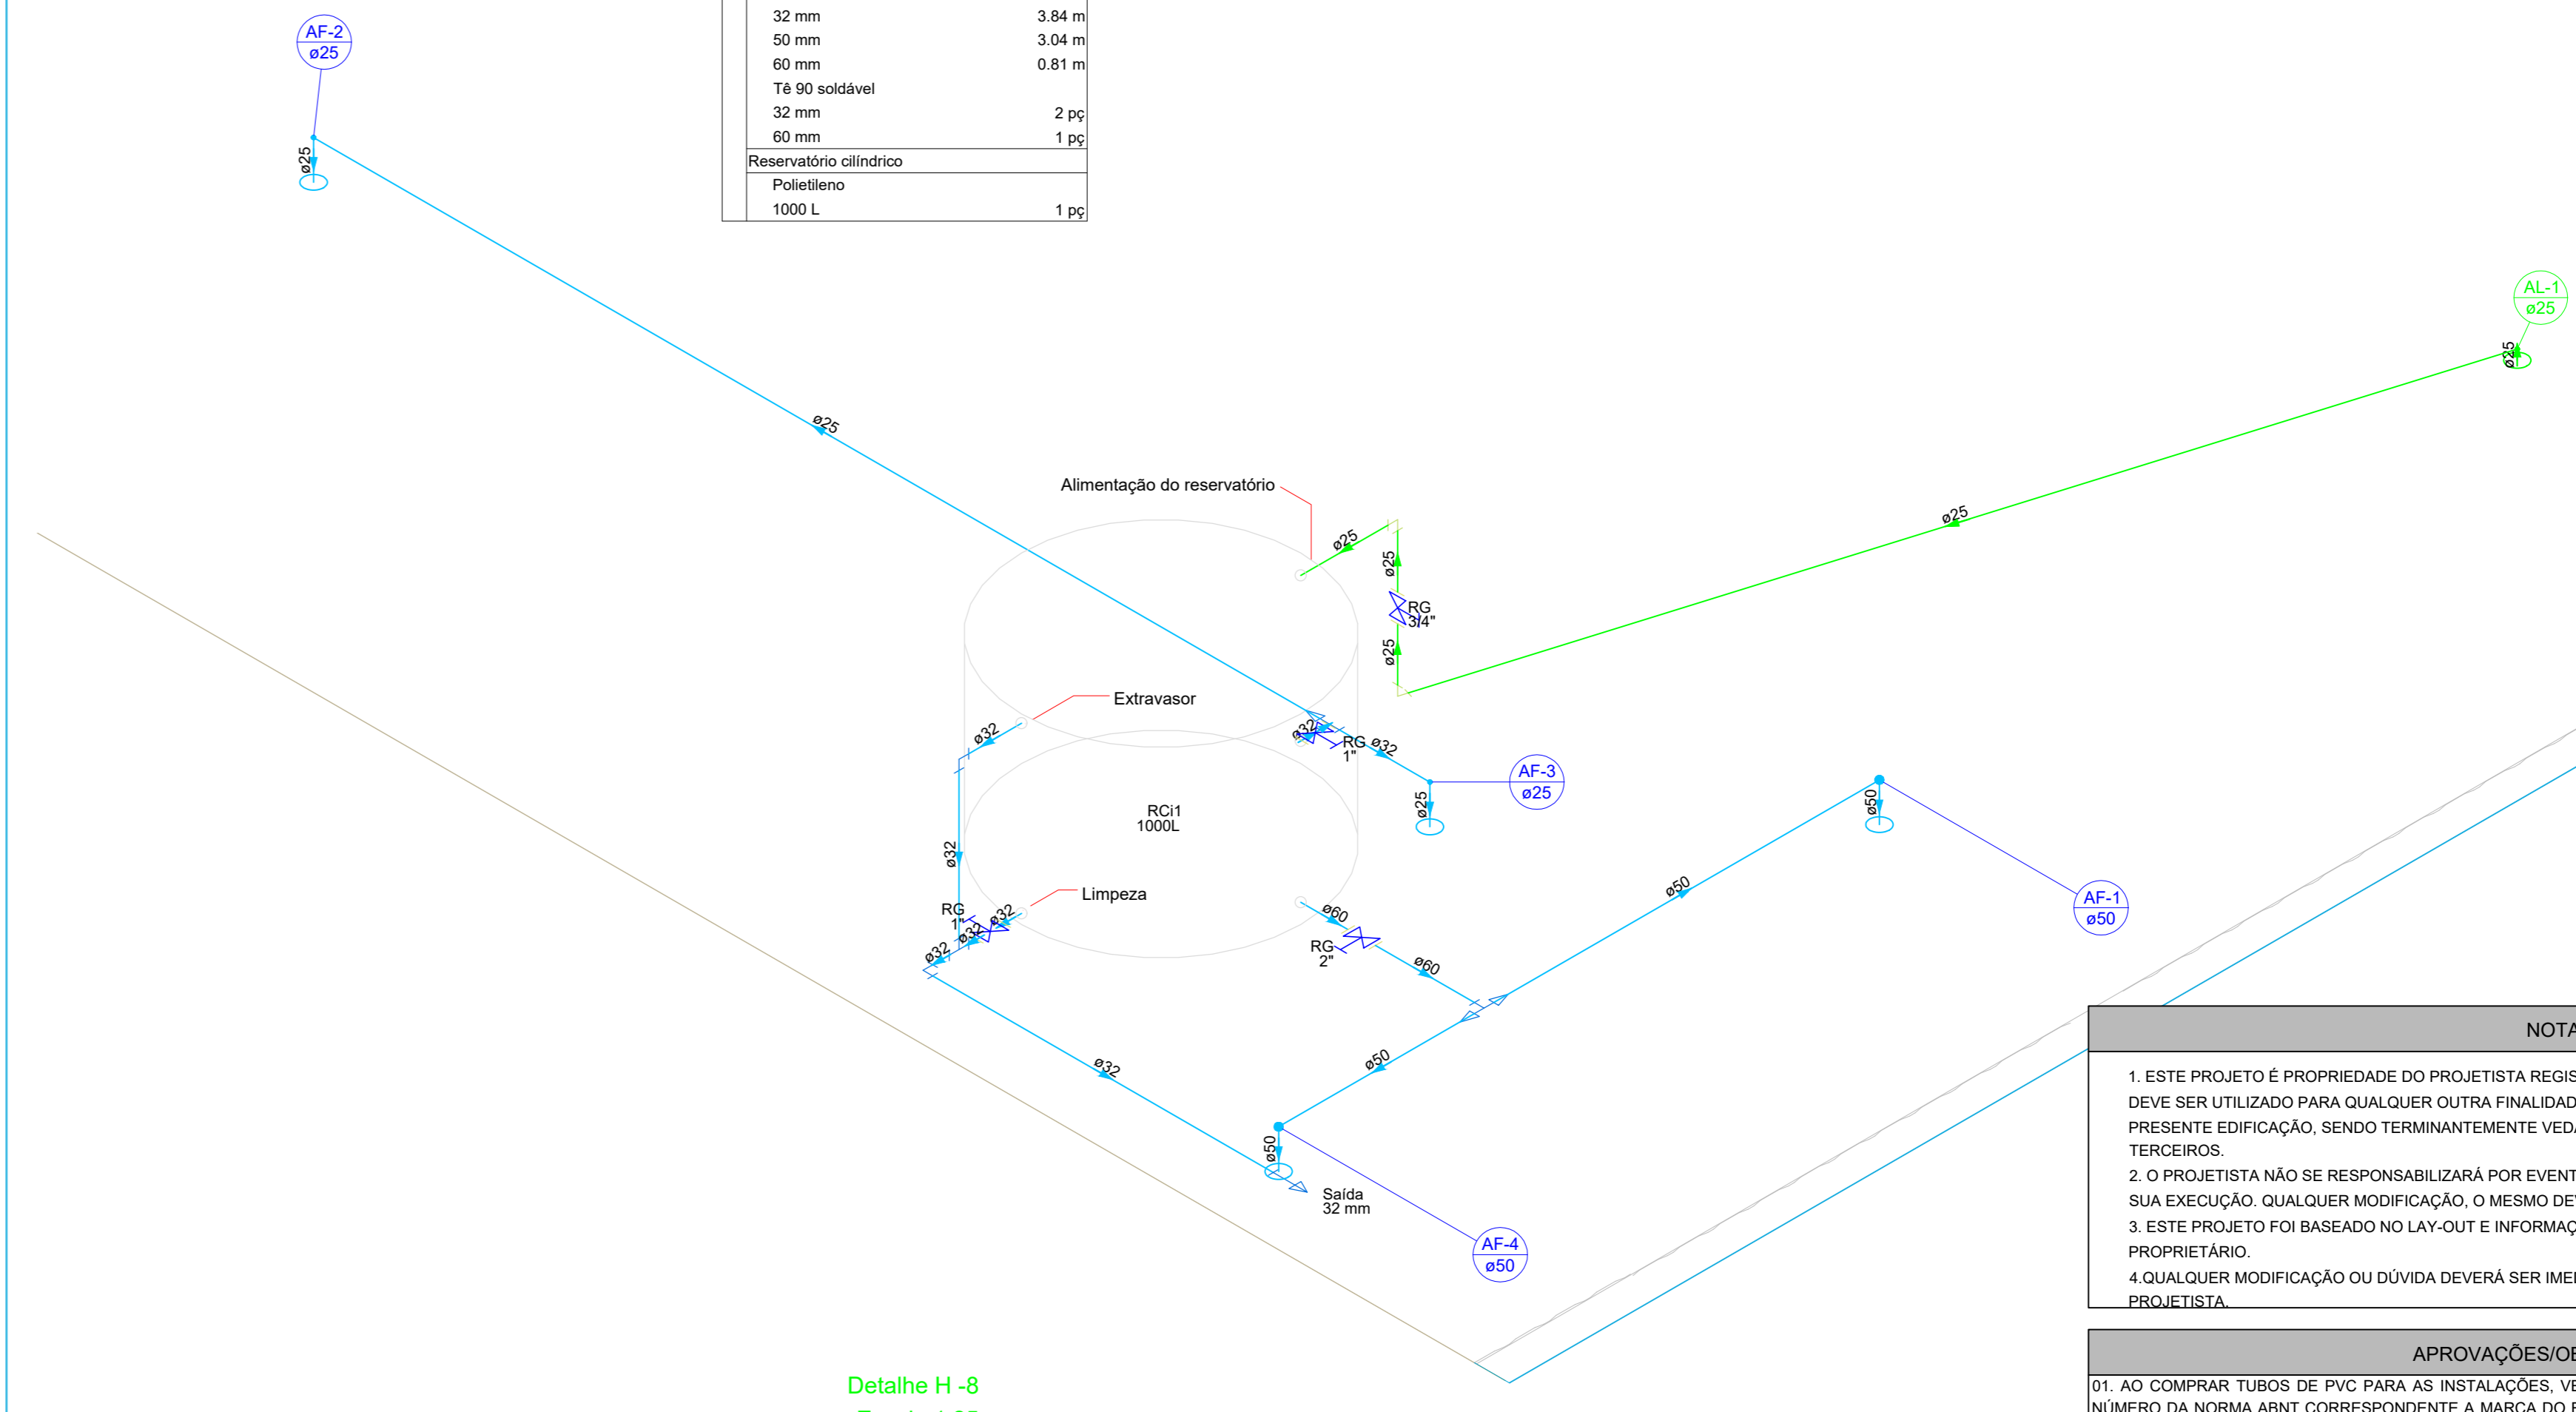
| | 32 mm | 3.84 m |
|---|---|---|
| | 50 mm | 3.04 m |
| | 60 mm | 0.81 m |
| | Tê 90 soldável | |
| | 32 mm | 2 pç |
| | 60 mm | 1 pç |
| Reservatório cilíndrico | | |
| | Polietileno | |
| | 1000 L | 1 pç |

AF-2
ø25

ø25

ø25

Alimentação do reservatório

ø25
ø25
RG
3/4"
ø25

AL-1
ø25

ø25

ø25

Extravasor

ø32
ø32
RG
1"
ø32

AF-3
ø25

ø25

RCi1
1000L

ø32

ø50

ø50

AF-1
ø50

Limpeza

RG
1"
ø32
ø32
ø32

ø60
RG
2"
ø60

ø32

ø50

ø50

Saída
32 mm

AF-4
ø50

NOTA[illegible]

1. ESTE PROJETO É PROPRIEDADE DO PROJETISTA REGIS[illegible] DEVE SER UTILIZADO PARA QUALQUER OUTRA FINALIDAD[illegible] PRESENTE EDIFICAÇÃO, SENDO TERMINANTEMENTE VED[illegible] TERCEIROS.

2. O PROJETISTA NÃO SE RESPONSABILIZARÁ POR EVENT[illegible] SUA EXECUÇÃO. QUALQUER MODIFICAÇÃO, O MESMO DE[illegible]

3. ESTE PROJETO FOI BASEADO NO LAY-OUT E INFORMAÇ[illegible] PROPRIETÁRIO.

4.QUALQUER MODIFICAÇÃO OU DÚVIDA DEVERÁ SER IME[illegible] PROJETISTA.

APROVAÇÕES/O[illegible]

01. AO COMPRAR TUBOS DE PVC PARA AS INSTALAÇÕES, VE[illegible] NÚMERO DA NORMA ABNT CORRESPONDENTE A MARCA DO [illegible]

Detalhe H -8
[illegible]